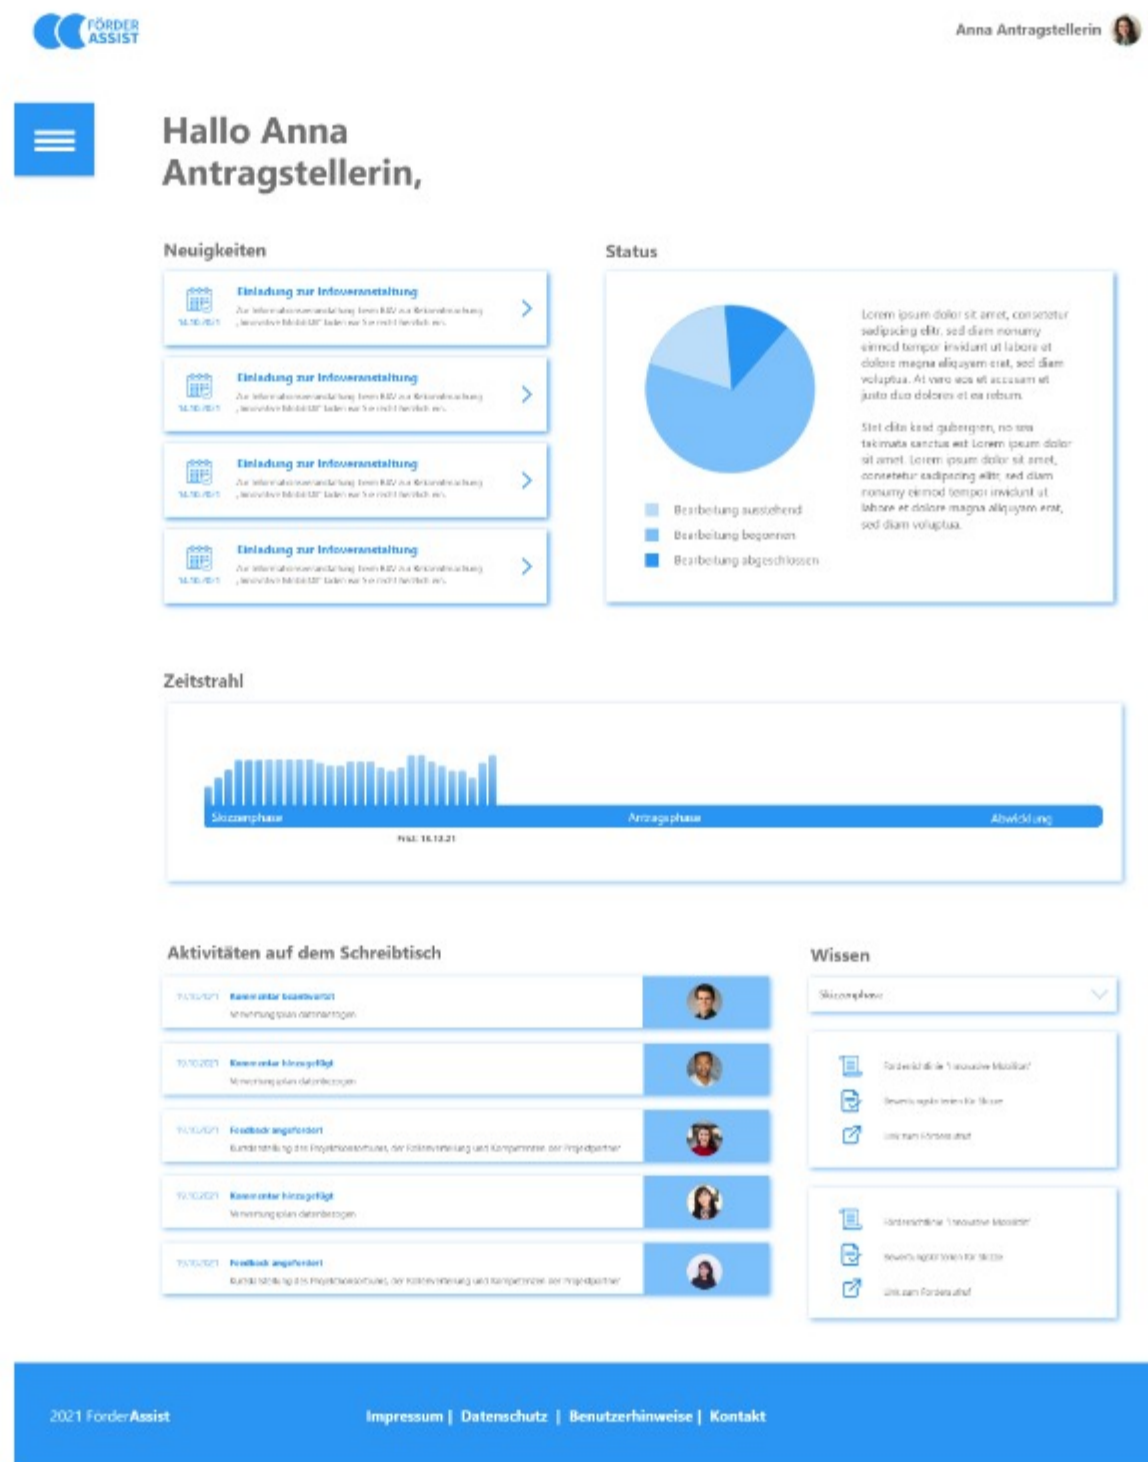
FÖRDER ASSIST

Anna Antragstellerin

Hallo Anna Antragstellerin,

Neuigkeiten

Einladung zur Infoveranstaltung
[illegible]

Einladung zur Infoveranstaltung
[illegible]

Einladung zur Infoveranstaltung
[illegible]

Einladung zur Infoveranstaltung
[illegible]

Status

Lorem ipsum dolor sit amet, consetetur sadipscing elitr, sed diam nonumy eirmod tempor invidunt ut labore et dolore magna aliquyam erat, sed diam voluptua. At vero eos et accusam et justo duo dolores et ea rebum.

Stet clita kasd gubergren, no sea takimata sanctus est Lorem ipsum dolor sit amet. Lorem ipsum dolor sit amet, consetetur sadipscing elitr, sed diam nonumy eirmod tempor invidunt ut labore et dolore magna aliquyam erat, sed diam voluptua.

Bearbeitung ausstehend
Bearbeitung begonnen
Bearbeitung abgeschlossen

Zeitstrahl

Skizzenphase
Antragsphase
Abwicklung
Frist: 16.12.21

Aktivitäten auf dem Schreibtisch

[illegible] Kommentar bearbeitet
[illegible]

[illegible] Kommentar hinzugefügt
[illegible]

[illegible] Feedback angefordert
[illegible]

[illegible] Kommentar hinzugefügt
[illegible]

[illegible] Feedback angefordert
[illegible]

Wissen

Skizzenphase

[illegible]
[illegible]
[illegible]

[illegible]
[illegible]
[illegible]

2021 FörderAssist

Impressum | Datenschutz | Benutzerhinweise | Kontakt